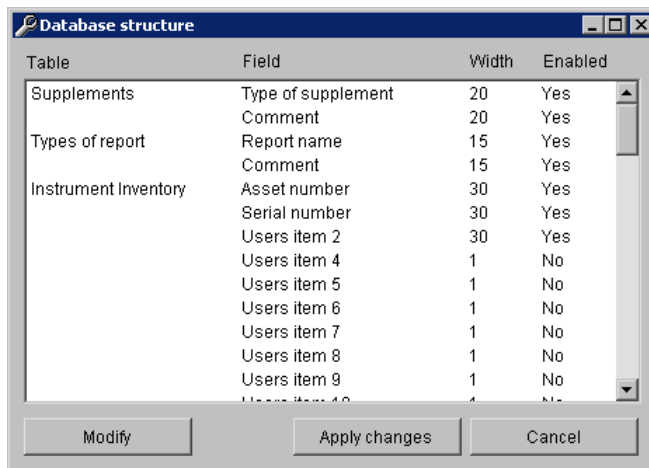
Database structure

| Table | Field | Width | Enabled |
|---|---|---|---|
| Supplements | Type of supplement | 20 | Yes |
| | Comment | 20 | Yes |
| Types of report | Report name | 15 | Yes |
| | Comment | 15 | Yes |
| Instrument Inventory | Asset number | 30 | Yes |
| | Serial number | 30 | Yes |
| | Users item 2 | 30 | Yes |
| | Users item 4 | 1 | No |
| | Users item 5 | 1 | No |
| | Users item 6 | 1 | No |
| | Users item 7 | 1 | No |
| | Users item 8 | 1 | No |
| | Users item 9 | 1 | No |
| | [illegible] | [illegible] | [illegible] |

Modify

Apply changes

Cancel